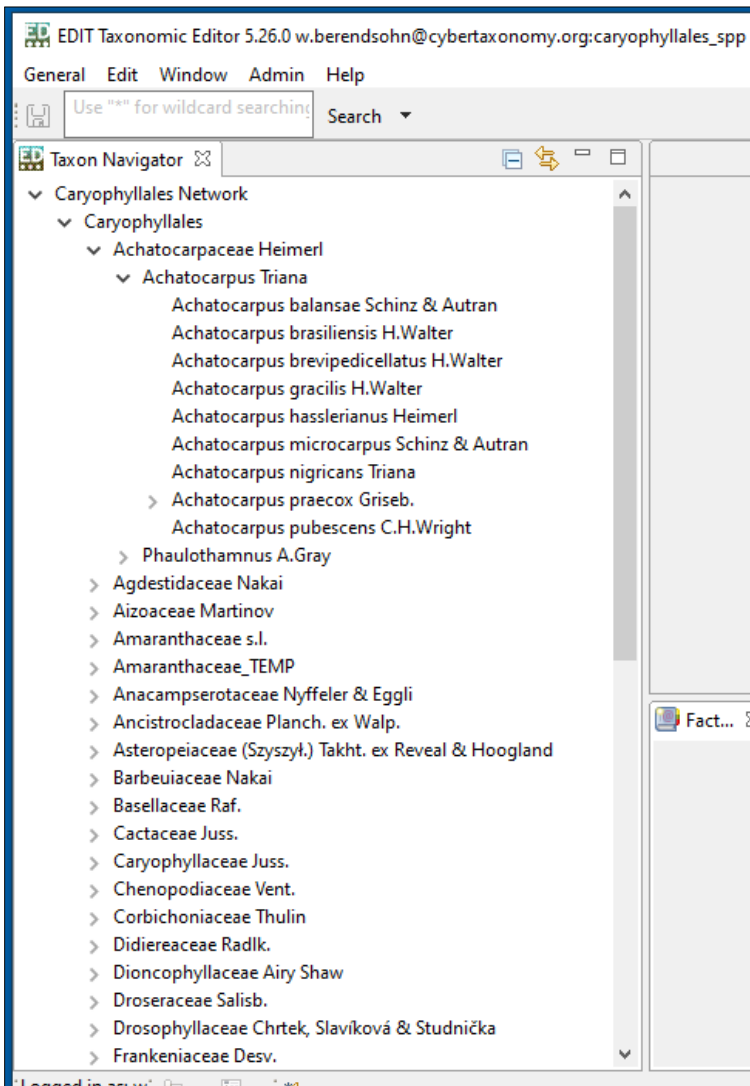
EDIT Taxonomic Editor 5.26.0 w.berendsohn@cybertaxonomy.org:caryophyllales_spp

General Edit Window Admin Help

Use "*" for wildcard searching Search

Taxon Navigator

Caryophyllales Network
Caryophyllales
Achatocarpaceae Heimerl
Achatocarpus Triana
Achatocarpus balansae Schinz & Autran
Achatocarpus brasiliensis H.Walter
Achatocarpus brevipedicellatus H.Walter
Achatocarpus gracilis H.Walter
Achatocarpus hasslerianus Heimerl
Achatocarpus microcarpus Schinz & Autran
Achatocarpus nigricans Triana
Achatocarpus praecox Griseb.
Achatocarpus pubescens C.H.Wright
Phaulothamnus A.Gray
Agdestidaceae Nakai
Aizoaceae Martinov
Amaranthaceae s.l.
Amaranthaceae_TEMP
Anacampserotaceae Nyffeler & Eggli
Ancistrocladaceae Planch. ex Walp.
Asteropeiaceae (Szyszył.) Takht. ex Reveal & Hoogland
Barbeuiaceae Nakai
Basellaceae Raf.
Cactaceae Juss.
Caryophyllaceae Juss.
Chenopodiaceae Vent.
Corbichoniaceae Thulin
Didiereaceae Radlk.
Dioncophyllaceae Airy Shaw
Droseraceae Salisb.
Drosophyllaceae Chrtek, Slavíková & Studnička
Frankeniaceae Desv.

Fact...

Logged in as: w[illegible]